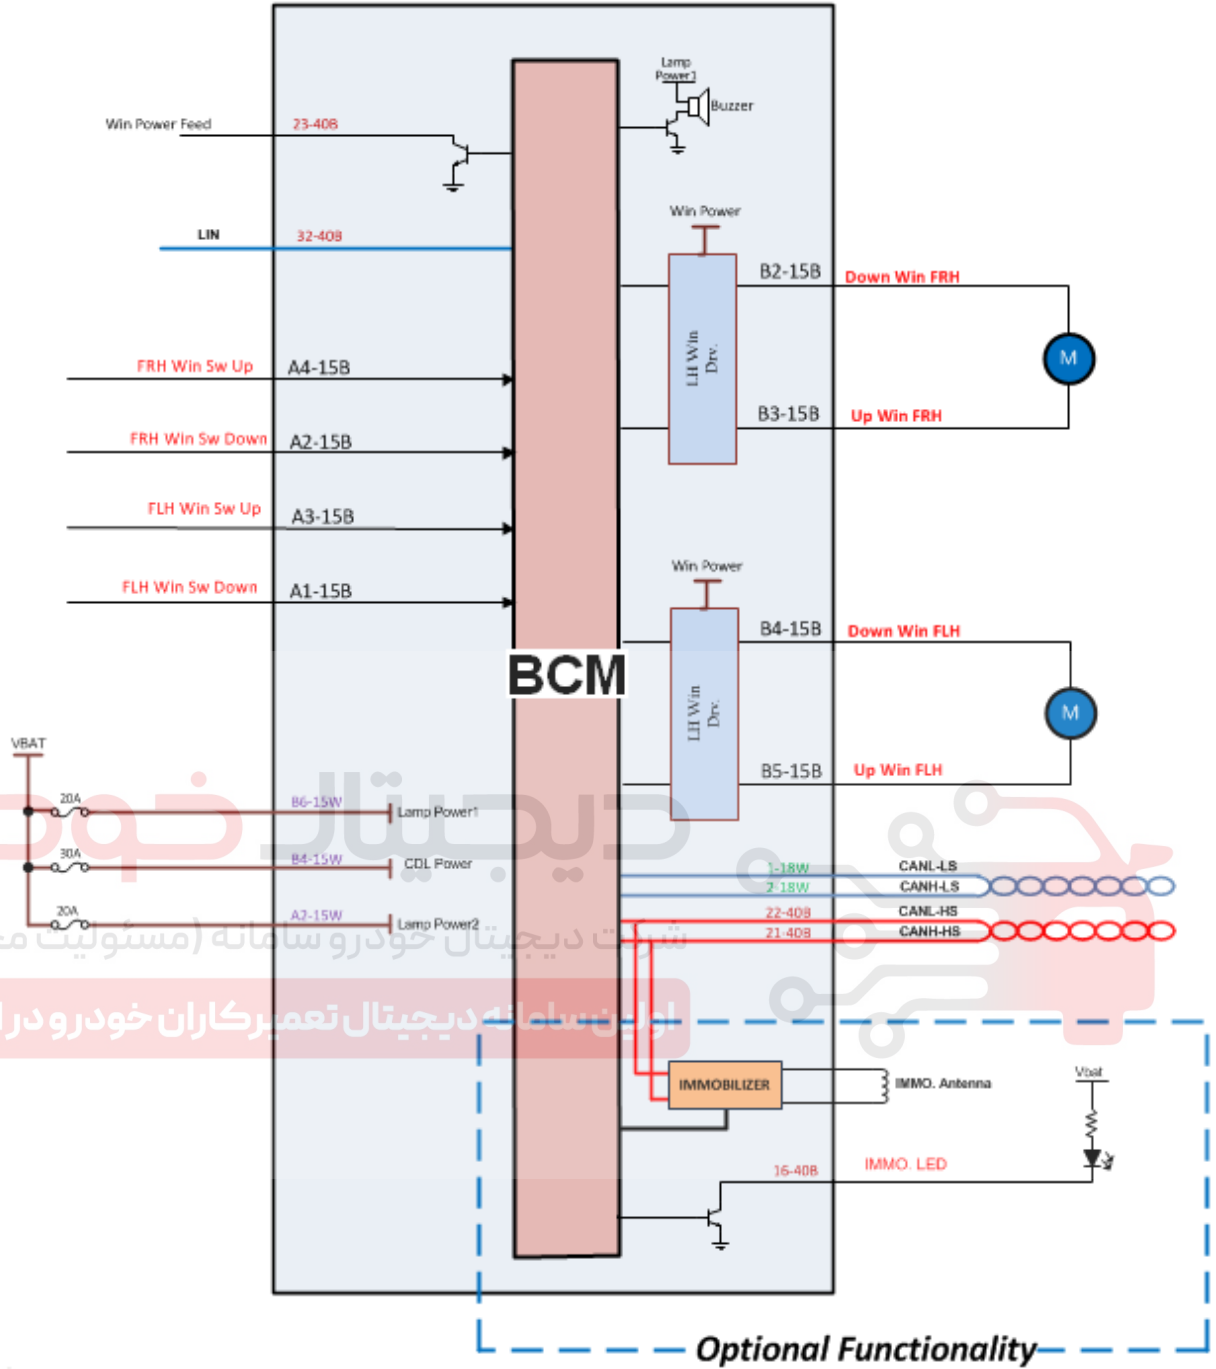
Lamp Power1

Buzzer

Win Power Feed

23-40B

LIN

32-40B

Win Power

B2-15B

Down Win FRH

LH Win Drv.

M

FRH Win Sw Up

A4-15B

B3-15B

Up Win FRH

FRH Win Sw Down

A2-15B

FLH Win Sw Up

A3-15B

Win Power

FLH Win Sw Down

A1-15B

B4-15B

Down Win FLH

BCM

LH Win Drv.

M

VBAT

B5-15B

Up Win FLH

20A

B6-15W

Lamp Power1

30A

B4-15W

CDL Power

1-18W

CANL-LS

2-18W

CANH-LS

20A

A2-15W

Lamp Power2

22-40B

CANL-HS

21-40B

CANH-HS

شرکت دیجیتال خودرو سامانه (مسئولیت م

اولین سامانه دیجیتال تعمیرکاران خودرو در ا

دیجیتال خودرو

IMMOBILIZER

IMMO. Antenna

Vbat

16-40B

IMMO. LED

Optional Functionality